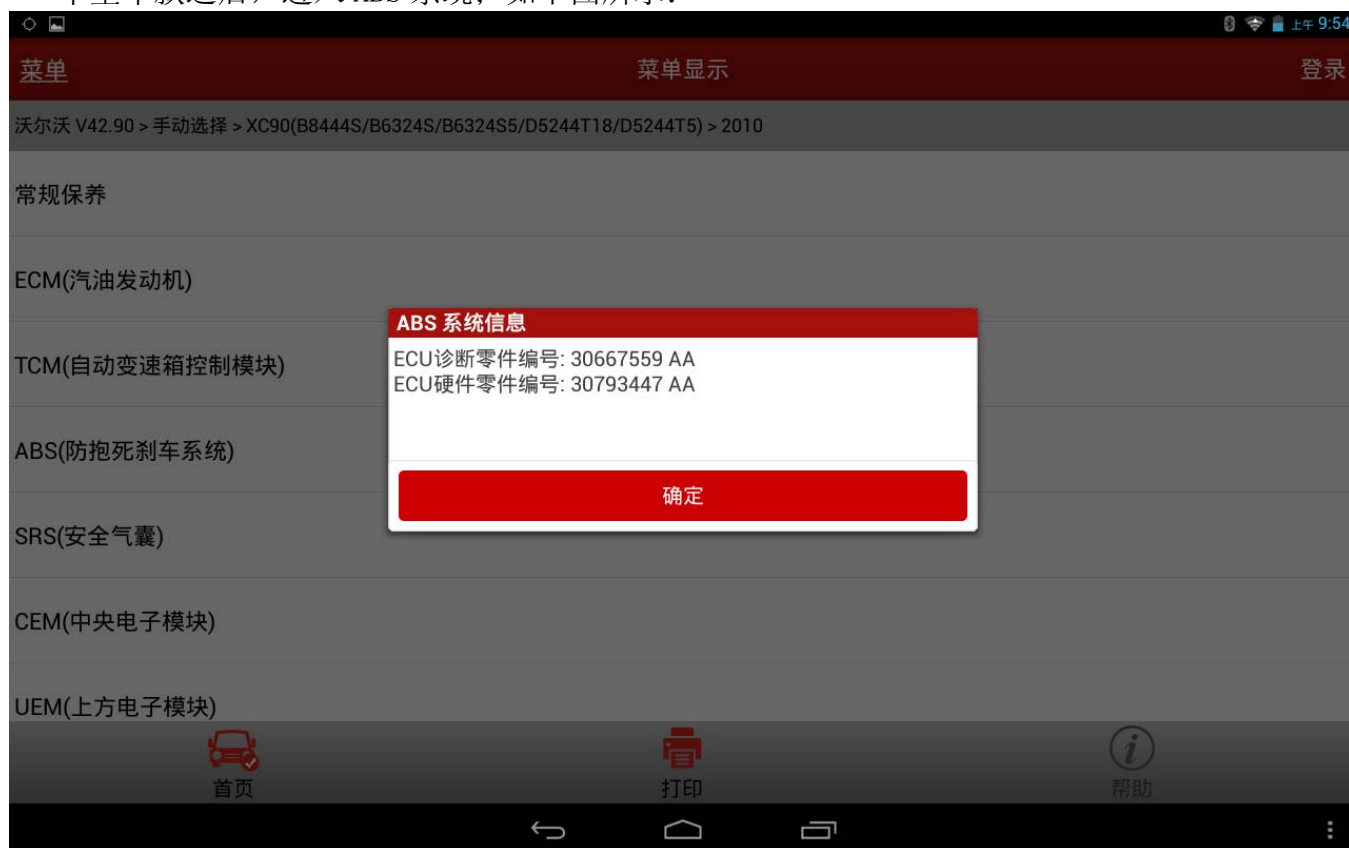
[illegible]

上午 9:54

菜单

菜单显示

登录

沃尔沃 V42.90 > 手动选择 > XC90(B8444S/B6324S/B6324S5/D5244T18/D5244T5) > 2010

常规保养

ECM(汽油发动机)

TCM(自动变速箱控制模块)

ABS(防抱死刹车系统)

SRS(安全气囊)

CEM(中央电子模块)

UEM(上方电子模块)

ABS 系统信息

ECU诊断零件编号: 30667559 AA
ECU硬件零件编号: 30793447 AA

确定

首页

打印

帮助